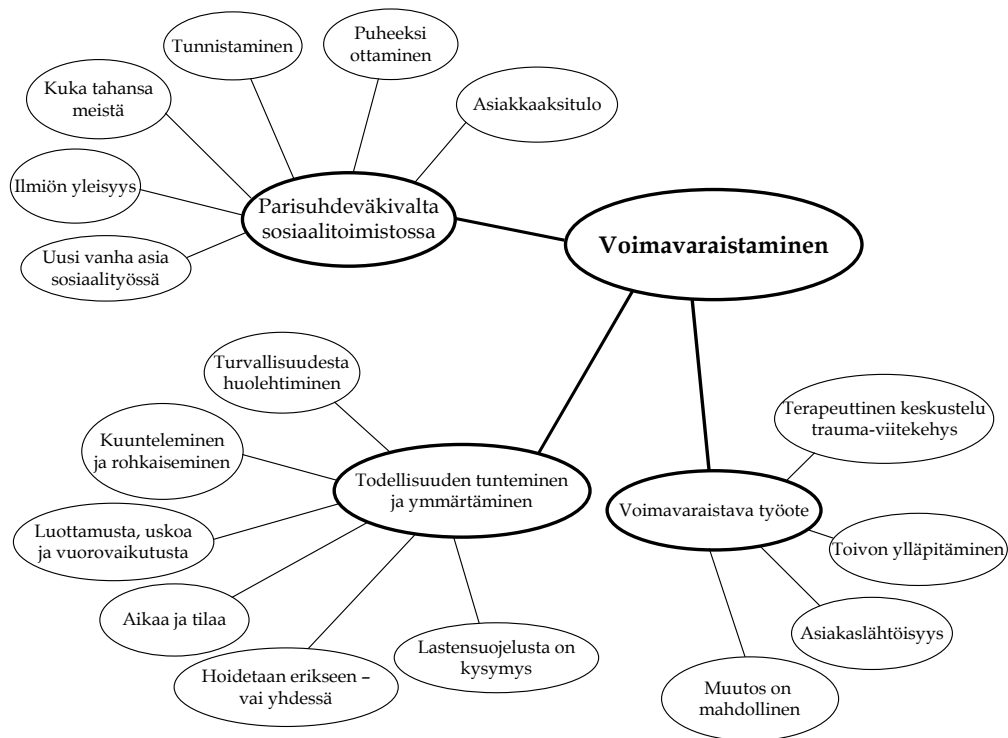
Tunnistaminen

Puheeksi ottaminen

Kuka tahansa meistä

Asiakkaaksitulo

Ilmiön yleisyys

Parisuhdeväkivalta sosiaalitoimistossa

Voimavaraistaminen

Uusi vanha asia sosiaalityössä

Turvallisuudesta huolehtiminen

Terapeuttinen keskustelu trauma-viitekehys

Kuunteleminen ja rohkaiseminen

Todellisuuden tunteminen ja ymmärtäminen

Voimavaraistava työote

Luottamusta, uskoa ja vuorovaikutusta

Toivon ylläpitäminen

Aikaa ja tilaa

Asiakaslähtöisyys

Lastensuojelusta on kysymys

Hoidetaan erikseen – vai yhdessä

Muutos on mahdollinen